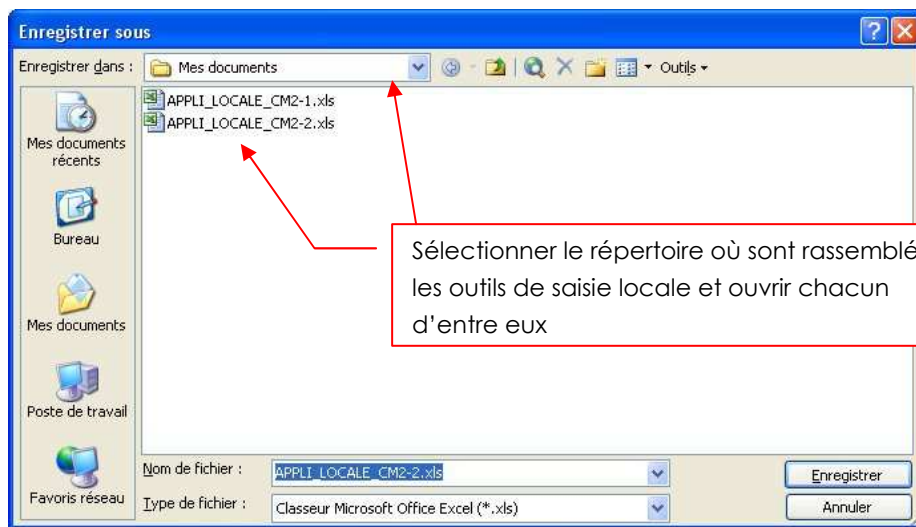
Enregistrer sous

Enregistrer dans : Mes documents

Outils

Mes documents récents

Bureau

Mes documents

Poste de travail

Favoris réseau

APPLI_LOCALE_CM2-1.xls
APPLI_LOCALE_CM2-2.xls

Sélectionner le répertoire où sont rassemblé
les outils de saisie locale et ouvrir chacun d'entre eux

Nom de fichier : APPLI_LOCALE_CM2-2.xls

Type de fichier : Classeur Microsoft Office Excel (*.xls)

Enregistrer

Annuler